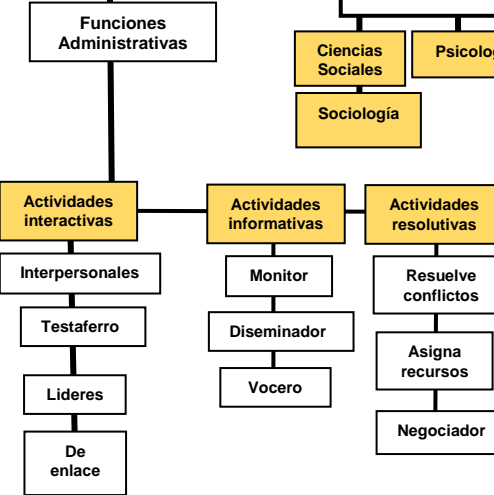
Funciones Administrativas

Ciencias Sociales

Psicolog

Sociología

Actividades interactivas

Interpersonales

Testaferro

Lideres

De enlace

Actividades informativas

Monitor

Diseminador

Vocero

Actividades resolutivas

Resuelve conflictos

Asigna recursos

Negociador